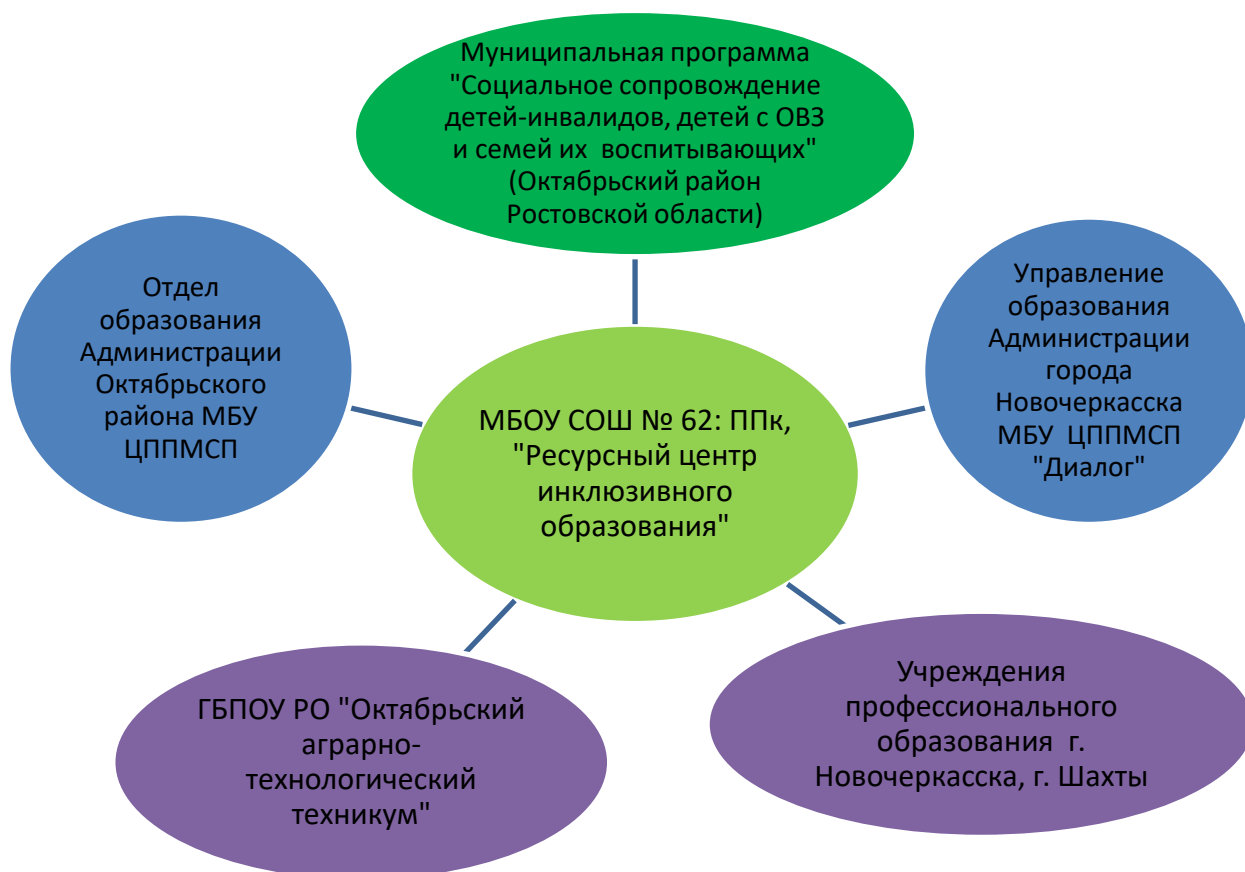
Муниципальная программа "Социальное сопровождение детей-инвалидов, детей с ОВЗ и семей их воспитывающих" (Октябрьский район Ростовской области)

Отдел образования Администрации Октябрьского района МБУ ЦППМСП

МБОУ СОШ № 62: ППк, "Ресурсный центр инклюзивного образования"

Управление образования Администрации города Новочеркасска МБУ ЦППМСП "Диалог"

ГБПОУ РО "Октябрьский аграрно-технологический техникум"

Учреждения профессионального образования г. Новочеркасска, г. Шахты